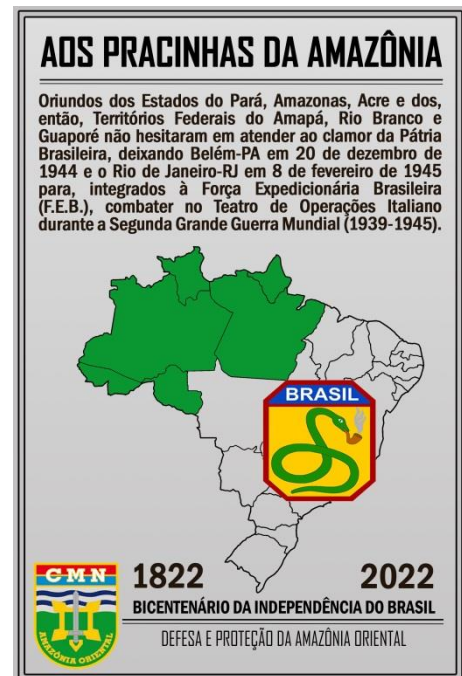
AOS PRACINHAS DA AMAZÔNIA

Oriundos dos Estados do Pará, Amazonas, Acre e dos, então, Territórios Federais do Amapá, Rio Branco e Guaporé não hesitaram em atender ao clamor da Pátria Brasileira, deixando Belém-PA em 20 de dezembro de 1944 e o Rio de Janeiro-RJ em 8 de fevereiro de 1945 para, integrados à Força Expedicionária Brasileira (F.E.B.), combater no Teatro de Operações Italiano durante a Segunda Grande Guerra Mundial (1939-1945).

BRASIL

C·M·N
AMAZÔNIA ORIENTAL

1822 2022
BICENTENÁRIO DA INDEPENDÊNCIA DO BRASIL

DEFESA E PROTEÇÃO DA AMAZÔNIA ORIENTAL